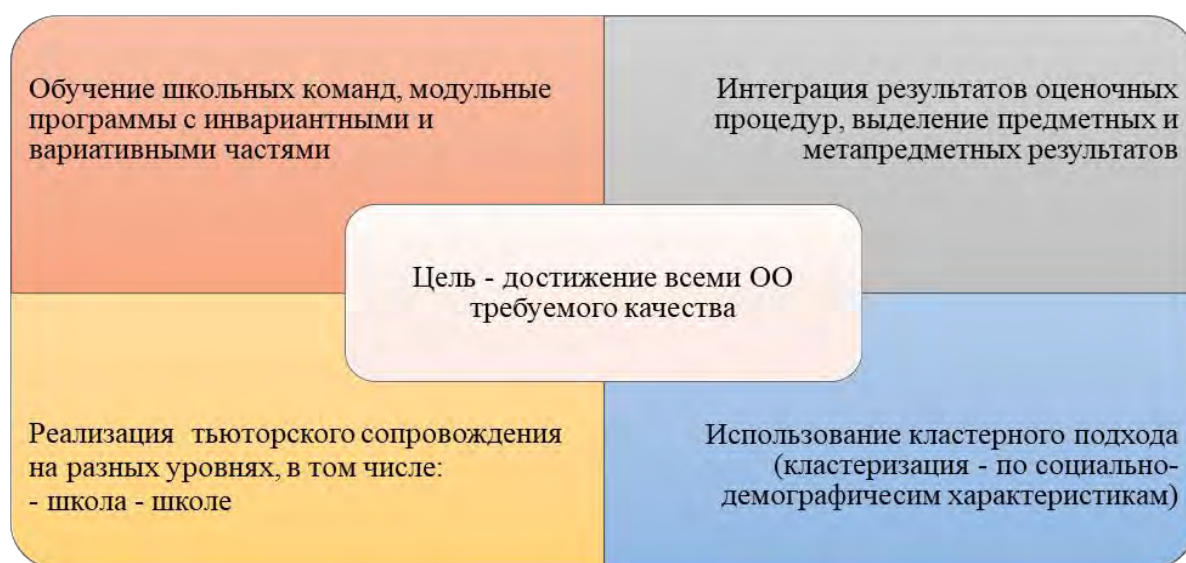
Обучение школьных команд, модульные программы с инвариантными и вариативными частями

Интеграция результатов оценочных процедур, выделение предметных и метапредметных результатов

Цель - достижение всеми ОО требуемого качества

Реализация тьюторского сопровождения на разных уровнях, в том числе:
- школа - школе

Использование кластерного подхода (кластеризация - по социально-демографичесим характеристикам)